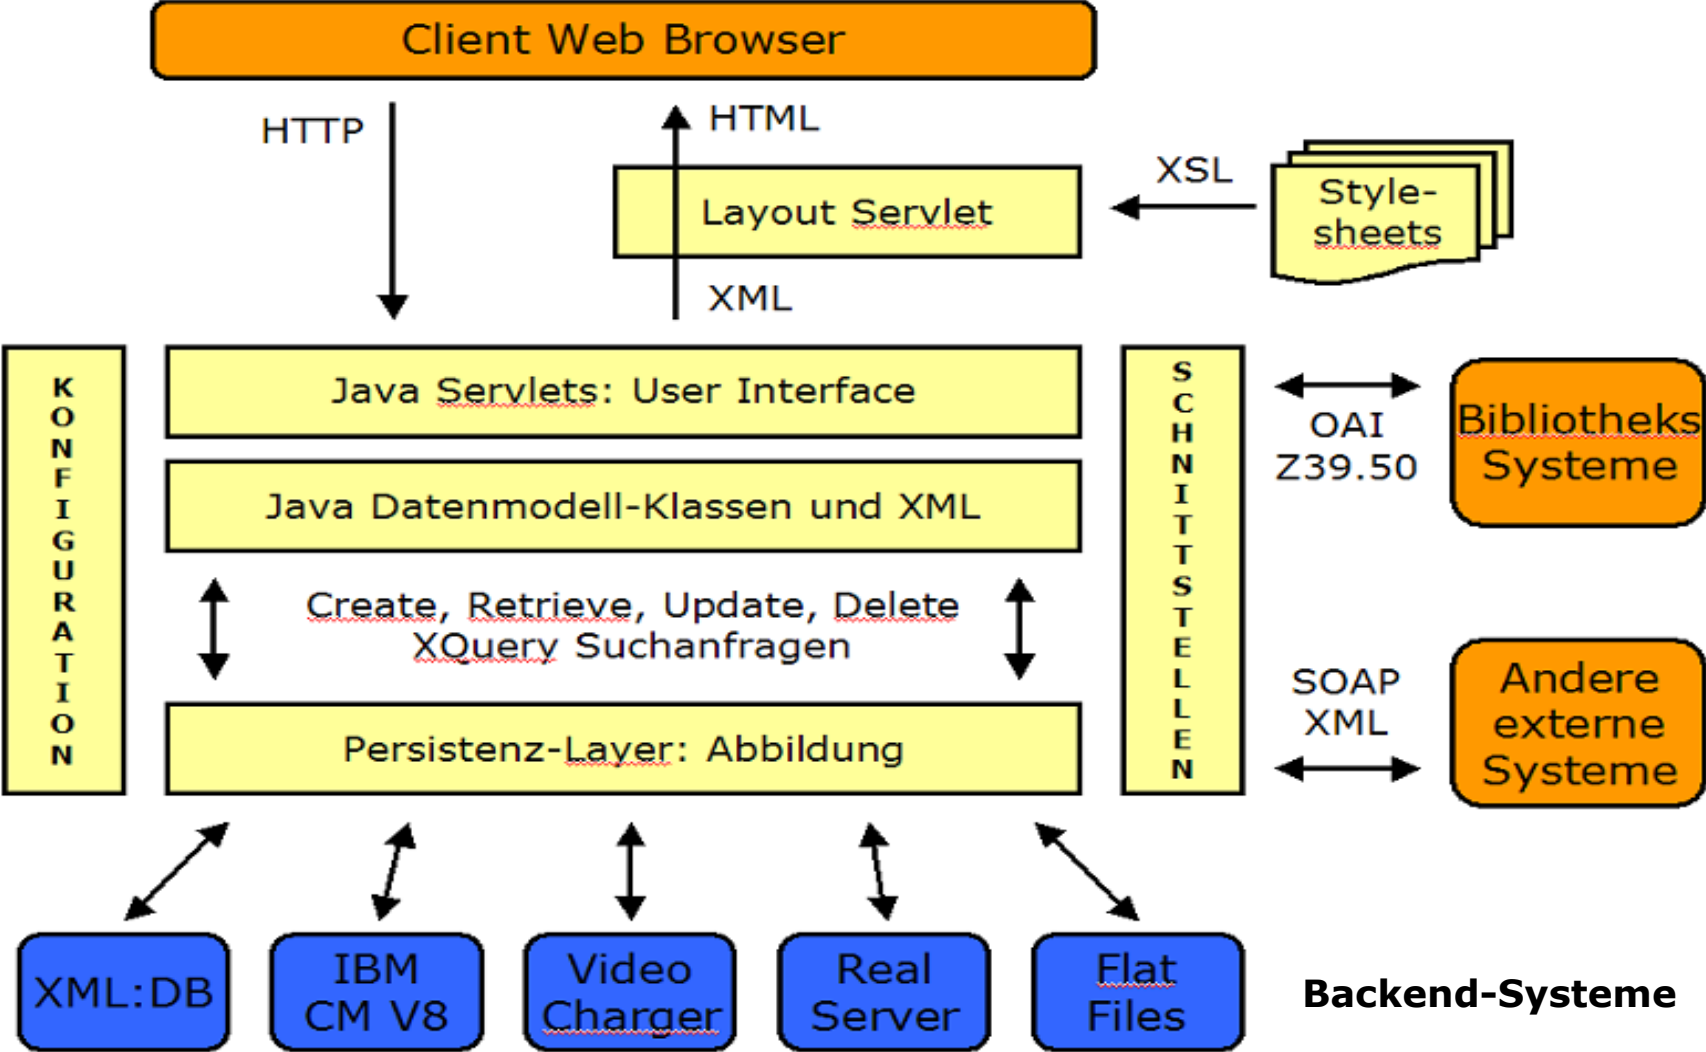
Client Web Browser

HTTP

HTML

Layout Servlet

XSL

Style-sheets

XML

KONFIGURATION

Java Servlets: User Interface

Java Datenmodell-Klassen und XML

Create, Retrieve, Update, Delete
XQuery Suchanfragen

Persistenz-Layer: Abbildung

SCHNITTSTELLEN

OAI
Z39.50

Bibliotheks Systeme

SOAP
XML

Andere externe Systeme

XML:DB

IBM CM V8

Video Charger

Real Server

Flat Files

Backend-Systeme